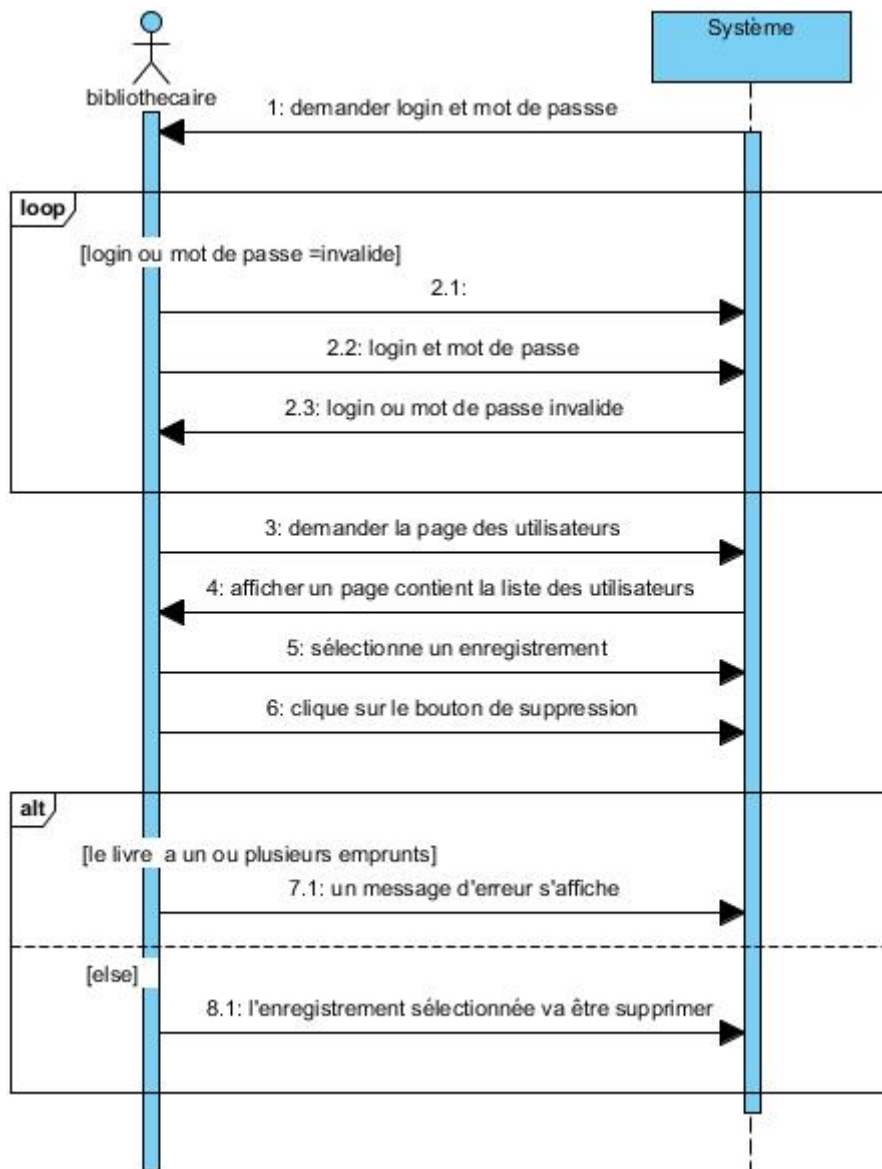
Système

bibliothecaire

1: demander login et mot de passse

loop

[login ou mot de passe =invalide]

2.1:

2.2: login et mot de passe

2.3: login ou mot de passe invalide

3: demander la page des utilisateurs

4: afficher un page contient la liste des utilisateurs

5: sélectionne un enregistrement

6: clique sur le bouton de suppression

alt

[le livre a un ou plusieurs emprunts]

7.1: un message d'erreur s'affiche

[else]

8.1: l'enregistrement sélectionnée va être supprimer